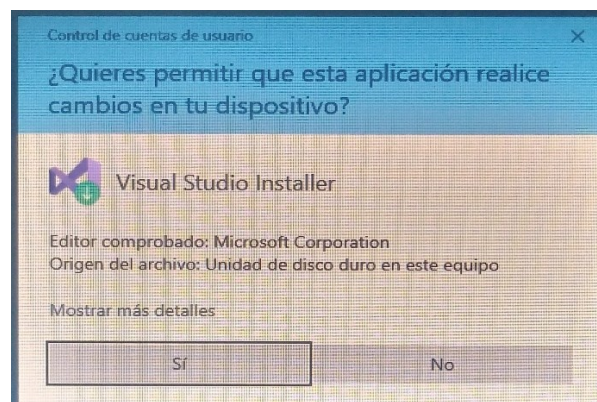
Control de cuentas de usuario
×
¿Quieres permitir que esta aplicación realice cambios en tu dispositivo?

Visual Studio Installer

Editor comprobado: Microsoft Corporation
Origen del archivo: Unidad de disco duro en este equipo

Mostrar más detalles

Sí
No